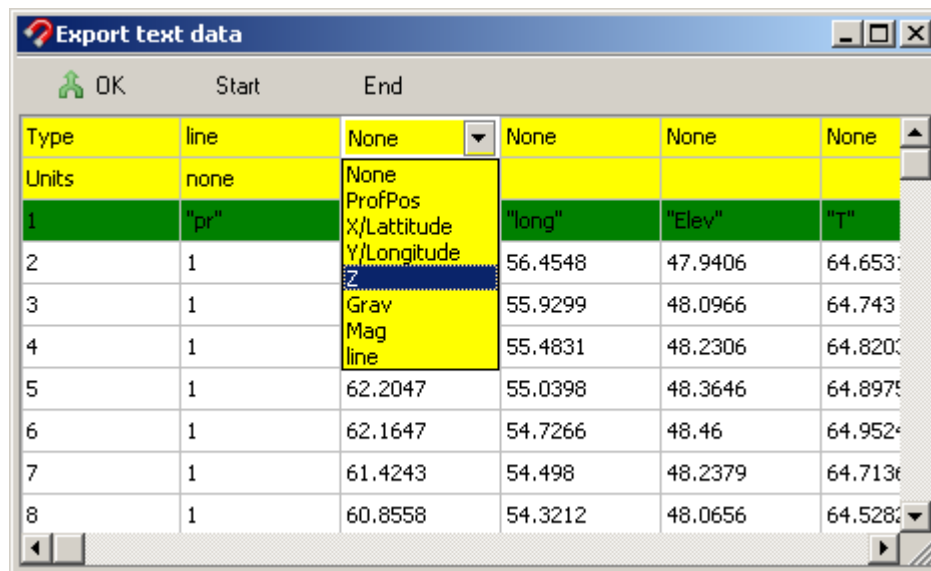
Export text data

OK Start End

| Type | line | None | None | None | None |
|---|---|---|---|---|---|
| Units | none | None | | | |
| 1 | "pr" | ProfPos | "long" | "Elev" | "T" |
| 2 | 1 | X/Lattitude | 56.4548 | 47.9406 | 64.6531 |
| 3 | 1 | Y/Longitude | 55.9299 | 48.0966 | 64.743 |
| 4 | 1 | Z | 55.4831 | 48.2306 | 64.8203 |
| 5 | 1 | 62.2047 | 55.0398 | 48.3646 | 64.8975 |
| 6 | 1 | 62.1647 | 54.7266 | 48.46 | 64.9524 |
| 7 | 1 | 61.4243 | 54.498 | 48.2379 | 64.7136 |
| 8 | 1 | 60.8558 | 54.3212 | 48.0656 | 64.5282 |

None
ProfPos
X/Lattitude
Y/Longitude
Z
Grav
Mag
line